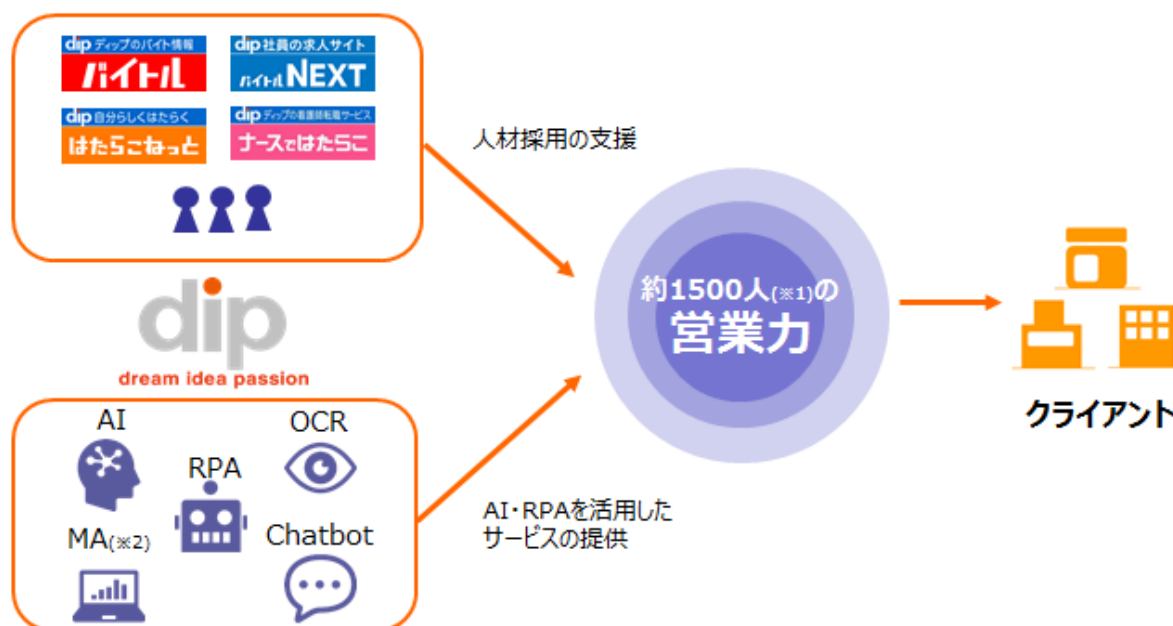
dip ディップのバイト情報
バイトル

dip 社員の求人サイト
バイトルNEXT

dip 自分らしくはたらく
はたらこねっと

dip ディップの看護師転職サービス
ナースではたらこ

dip
dream idea passion

人材採用の支援

約1500人(※1)の
営業力

クライアント

AI
RPA
OCR
MA(※2)
Chatbot

AI・RPAを活用したサービスの提供